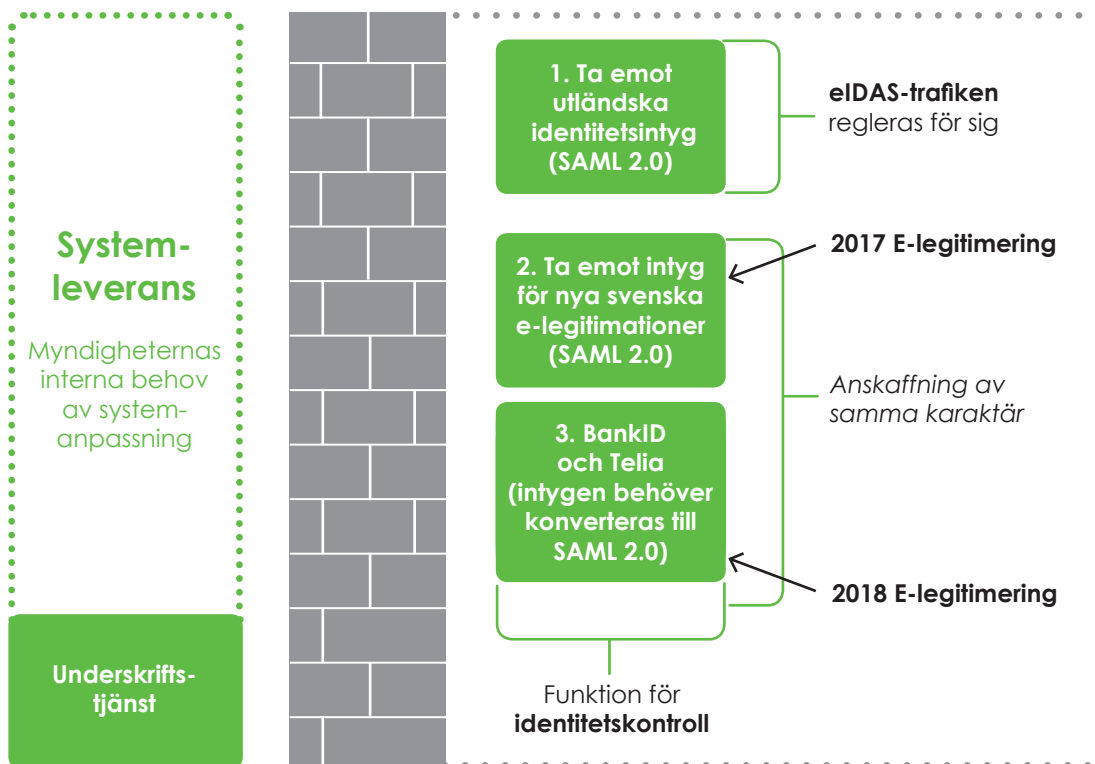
Systemleverans

Myndigheternas interna behov av systemanpassning

Underskriftstjänst

1. Ta emot utländska identitetsintyg (SAML 2.0)

eIDAS-trafiken regleras för sig

2017 E-legitimering

2. Ta emot intyg för nya svenska e-legitimationer (SAML 2.0)

Anskaffning av samma karaktär

3. BankID och Telia (intygen behöver konverteras till SAML 2.0)

2018 E-legitimering

Funktion för identitetskontroll